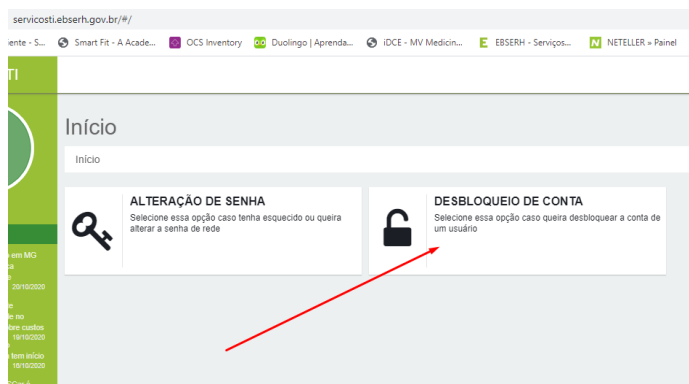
servicosti.ebserh.gov.br/#/

ente - S... Smart Fit - A Acade... OCS Inventory Duolingo | Aprenda... iDCE - MV Medicin... EBSERH - Serviços... NETELLER » Painel

TI

Início

Início

ALTERAÇÃO DE SENHA
Selecione essa opção caso tenha esquecido ou queira alterar a senha de rede

DESBLOQUEIO DE CONTA
Selecione essa opção caso queira desbloquear a conta de um usuário

em MG
20/10/2020
no
bre custos
19/10/2020
tem início
16/10/2020